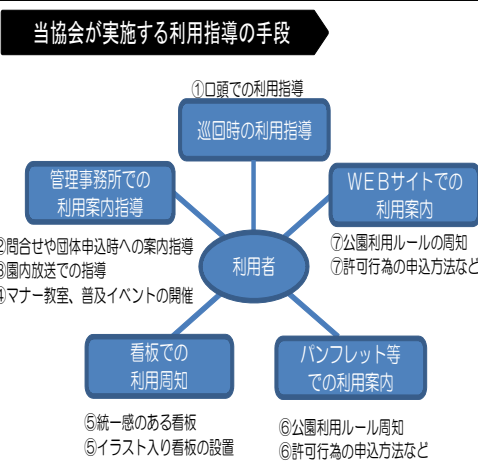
当協会が実施する利用指導の手段

①口頭での利用指導

巡回時の利用指導

管理事務所での利用案内指導

ＷＥＢサイトでの利用案内

利用者

②問合せや団体申込時への案内指導
③園内放送での指導
④マナー教室、普及イベントの開催

⑦公園利用ルールの周知
⑦許可行為の申込方法など

看板での利用周知

パンフレット等での利用案内

⑤統一感のある看板
⑤イラスト入り看板の設置

⑥公園利用ルール周知
⑥許可行為の申込方法など